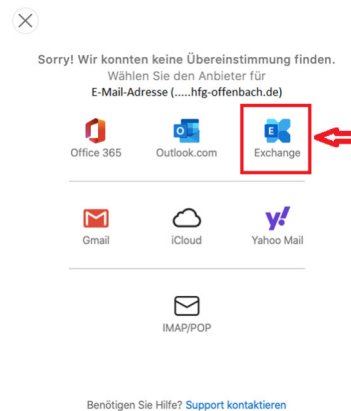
Sorry! Wir konnten keine Übereinstimmung finden.
Wählen Sie den Anbieter für
E-Mail-Adresse (.....hfg-offenbach.de)

Office 365
Outlook.com
Exchange

Gmail
iCloud
Yahoo Mail

IMAP/POP

Benötigen Sie Hilfe? Support kontaktieren